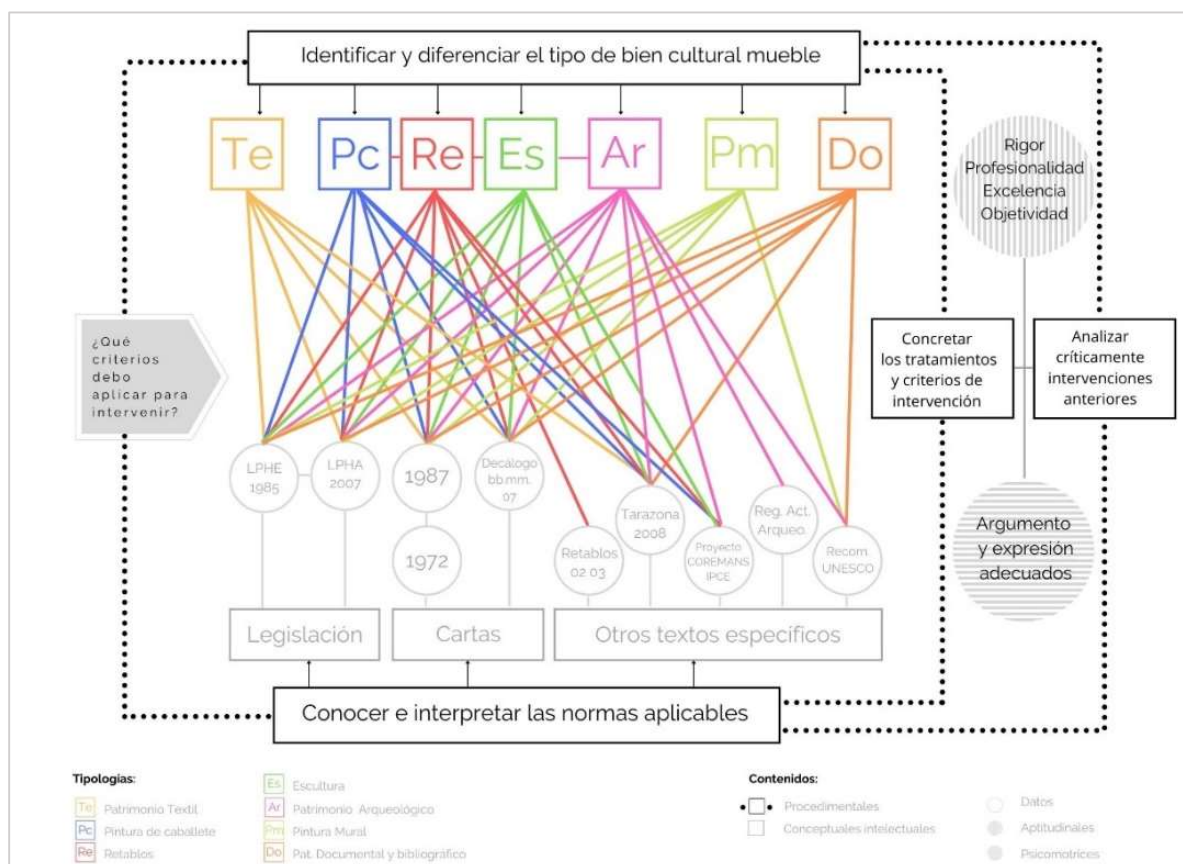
Identificar y diferenciar el tipo de bien cultural mueble

Te Pc Re Es Ar Pm Do

Rigor
Profesionalidad
Excelencia
Objetividad

¿Qué criterios debo aplicar para intervenir?

Concretar los tratamientos y criterios de intervención

Analizar críticamente intervenciones anteriores

Argumento y expresión adecuados

LPHE 1985
LPHA 2007
1987
1972
Decalogo bb.mm. 07
Retablos 02.03
Tarazona 2008
Proyecto COREMANS IPCE
Reg. Act. Arqueo.
Recom. UNESCO

Legislación
Cartas
Otros textos específicos

Conocer e interpretar las normas aplicables

Tipologías:
Te Patrimonio Textil
Pc Pintura de caballete
Re Retablos
Es Escultura
Ar Patrimonio Arqueológico
Pm Pintura Mural
Do Pat. Documental y bibliográfico

Contenidos:
Procedimentales
Conceptuales intelectuales
Datos
Aptitudinales
Psicomotrices